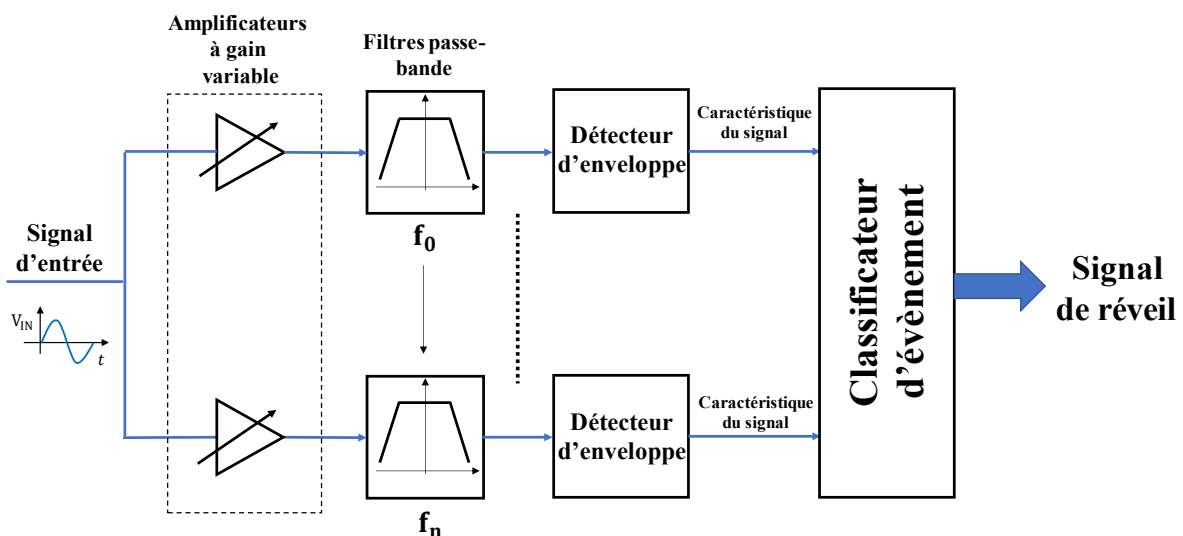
Amplificateurs à gain variable

Filtres passe-bande

Signal d'entrée

$V_{IN}$

$t$

$f_0$

$f_n$

Détecteur d'enveloppe

Détecteur d'enveloppe

Caractéristique du signal

Caractéristique du signal

Classificateur d'évènement

Signal de réveil